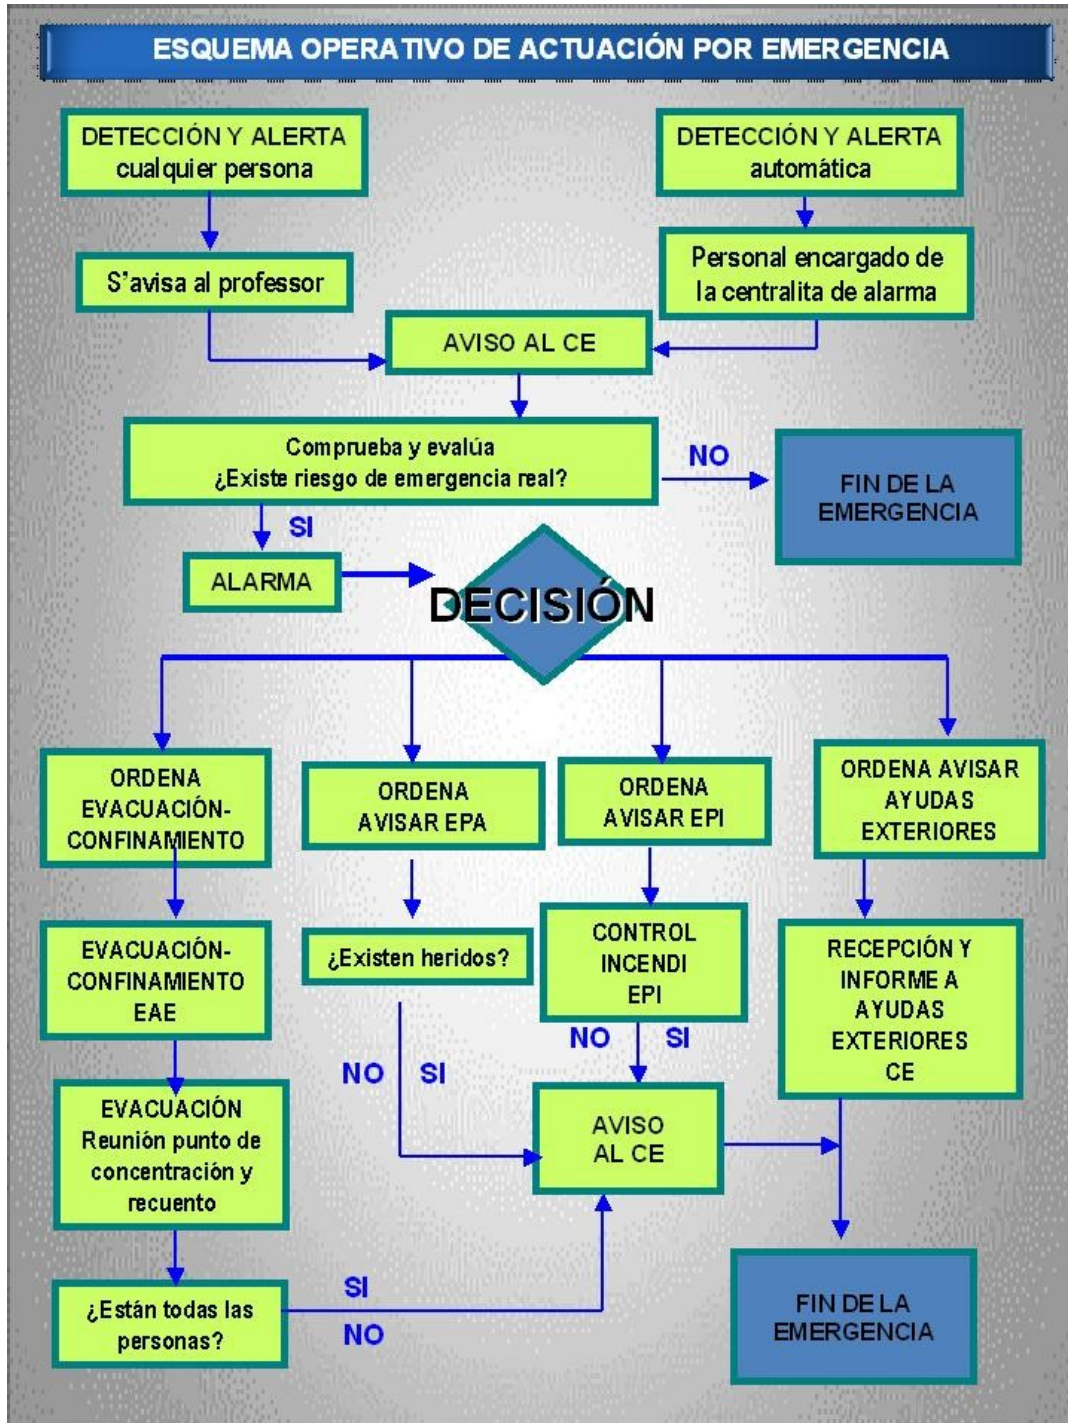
ESQUEMA OPERATIVO DE ACTUACIÓN POR EMERGENCIA

DETECCIÓN Y ALERTA cualquier persona

DETECCIÓN Y ALERTA automática

S'avisa al professor

Personal encargado de la centralita de alarma

AVISO AL CE

Comprueba y evalúa ¿Existe riesgo de emergencia real?

NO

FIN DE LA EMERGENCIA

SI

ALARMA

DECISIÓN

ORDENA EVACUACIÓN-CONFINAMIENTO

ORDENA AVISAR EPA

ORDENA AVISAR EPI

ORDENA AVISAR AYUDAS EXTERIORES

EVACUACIÓN-CONFINAMIENTO EAE

¿Existen heridos?

CONTROL INCENDI EPI

RECEPCIÓN Y INFORME A AYUDAS EXTERIORES CE

NO

SI

NO

SI

EVACUACIÓN Reunión punto de concentración y recuento

AVISO AL CE

¿Están todas las personas?

SI

NO

FIN DE LA EMERGENCIA